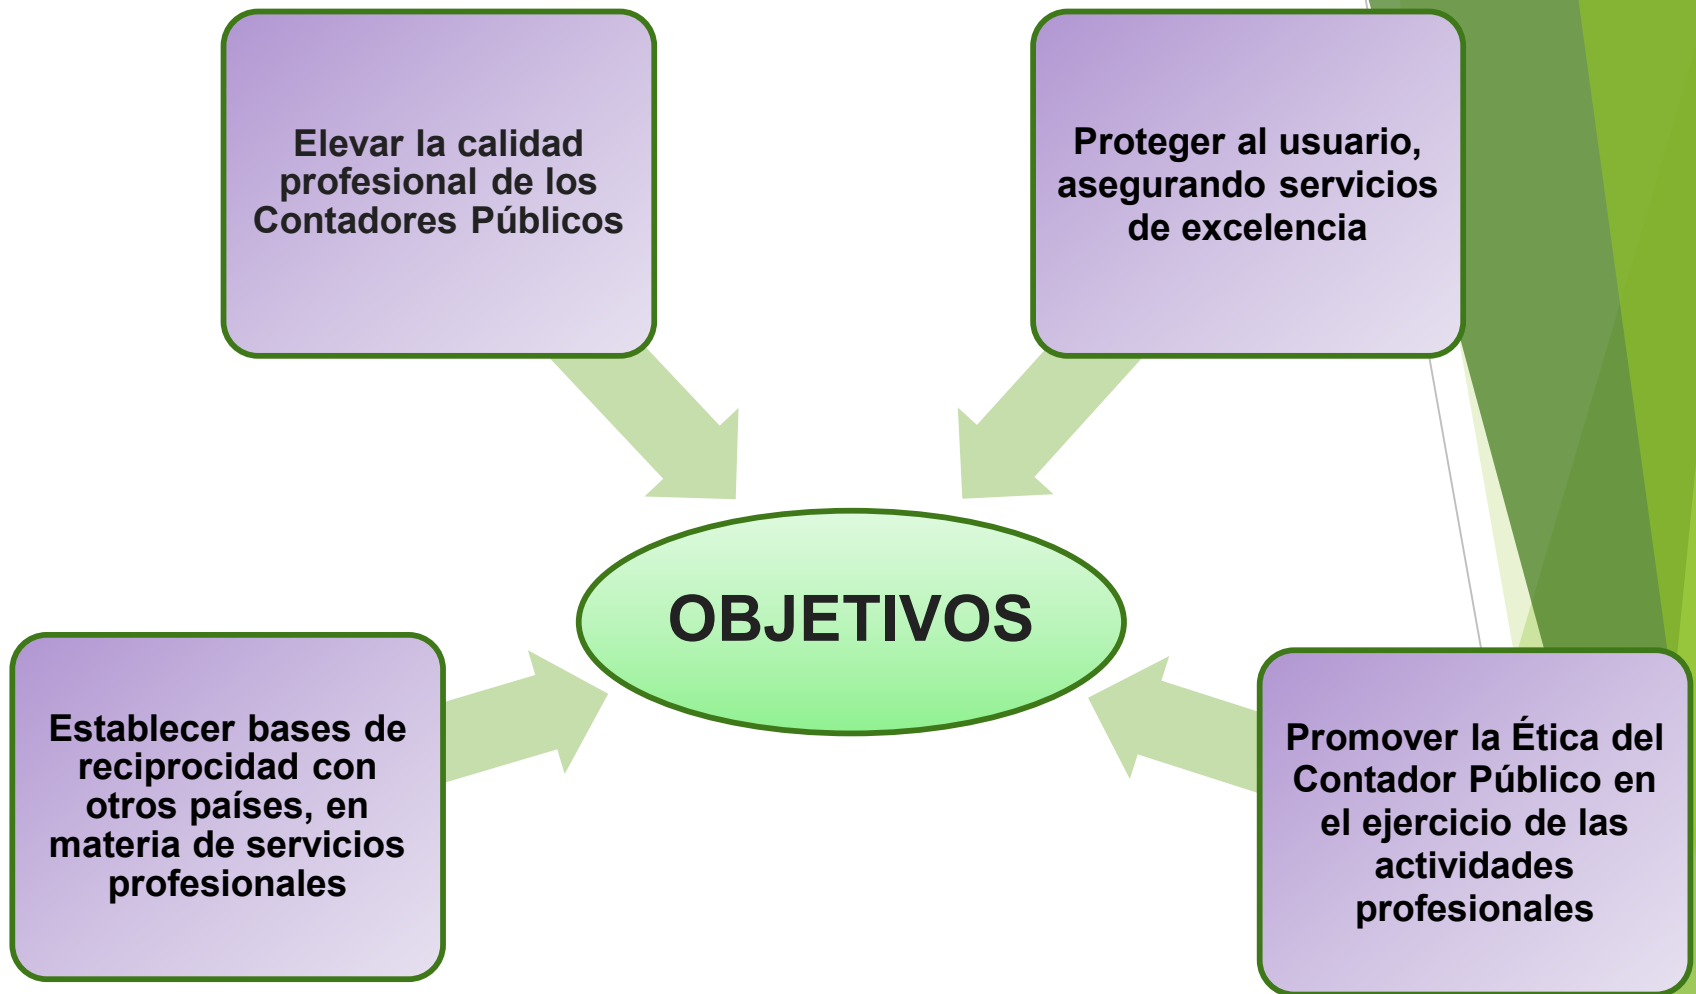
Elevar la calidad profesional de los Contadores Públicos

Proteger al usuario, asegurando servicios de excelencia

OBJETIVOS

Establecer bases de reciprocidad con otros países, en materia de servicios profesionales

Promover la Ética del Contador Público en el ejercicio de las actividades profesionales